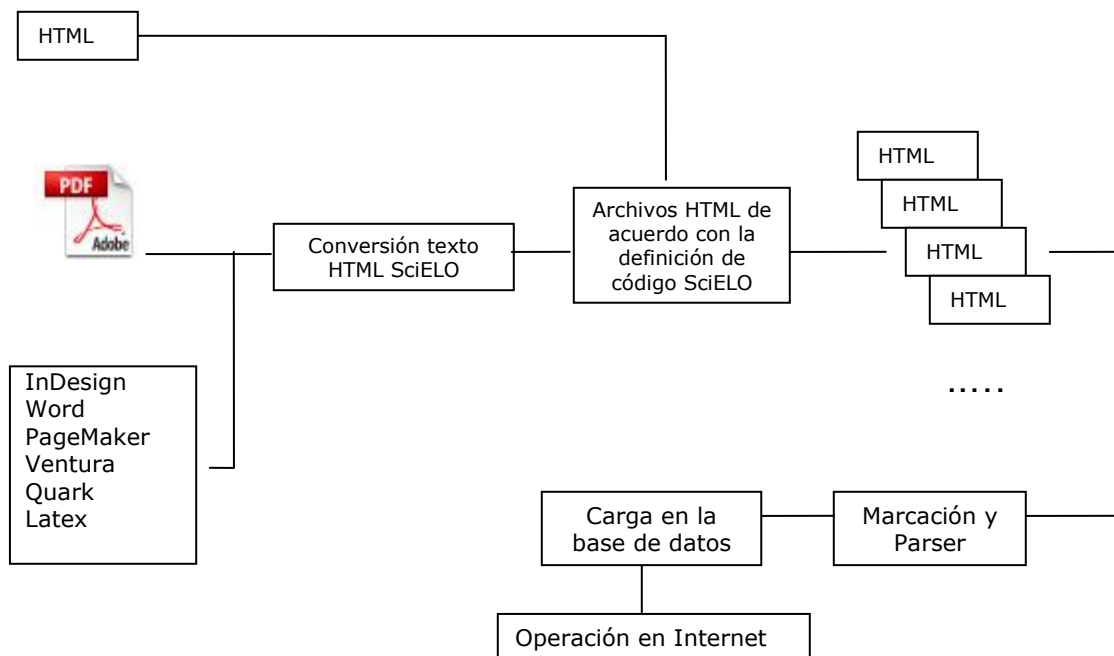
HTML

PDF
Adobe

Conversión texto HTML SciELO

Archivos HTML de acuerdo con la definición de código SciELO

HTML
HTML
HTML
HTML

InDesign
Word
PageMaker
Ventura
Quark
Latex

.....

Carga en la base de datos

Marcación y Parser

Operación en Internet